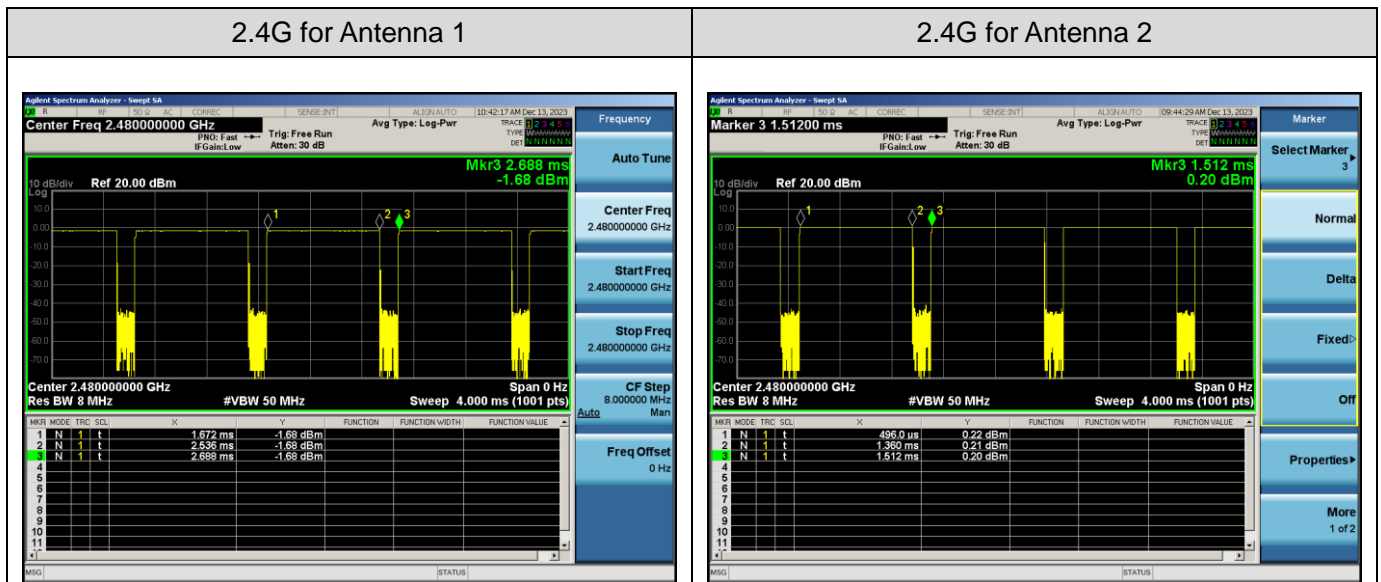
| 2.4G for Antenna 1 | 2.4G for Antenna 2 |
|---|---|
| | |

Agilent Spectrum Analyzer - Swept SA
R RF 50 Ω AC CORREC SENSE:INT ALIGN AUTO 10:42:17 AM Dec 13, 2023
Center Freq 2.480000000 GHz
PNO: Fast IFGain:Low Trig: Free Run Atten: 30 dB Avg Type: Log-Pwr TRACE 1 2 3 4 5 6 TYPE DET N N N N N N
Mkr3 2.688 ms
-1.68 dBm
10 dB/div Log Ref 20.00 dBm
10.0 0.00 -10.0 -20.0 -30.0 -40.0 -50.0 -60.0 -70.0
1 2 3
Center 2.480000000 GHz Span 0 Hz
Res BW 8 MHz #VBW 50 MHz Sweep 4.000 ms (1001 pts)

| MKR | MODE | TRC | SCL | X | Y | FUNCTION | FUNCTION WIDTH | FUNCTION VALUE |
|---|---|---|---|---|---|---|---|---|
| 1 | N | 1 | t | 1.672 ms | -1.68 dBm | | | |
| 2 | N | 1 | t | 2.536 ms | -1.68 dBm | | | |
| 3 | N | 1 | t | 2.688 ms | -1.68 dBm | | | |
| 4 | | | | | | | | |
| 5 | | | | | | | | |
| 6 | | | | | | | | |
| 7 | | | | | | | | |
| 8 | | | | | | | | |
| 9 | | | | | | | | |
| 10 | | | | | | | | |
| 11 | | | | | | | | |

MSG STATUS

Frequency
Auto Tune
Center Freq 2.480000000 GHz
Start Freq 2.480000000 GHz
Stop Freq 2.480000000 GHz
CF Step 8.000000 MHz Auto Man
Freq Offset 0 Hz

Agilent Spectrum Analyzer - Swept SA
R RF 50 Ω AC CORREC SENSE:INT ALIGN AUTO 09:44:29 AM Dec 13, 2023
Marker 3 1.51200 ms
PNO: Fast IFGain:Low Trig: Free Run Atten: 30 dB Avg Type: Log-Pwr TRACE 1 2 3 4 5 6 TYPE DET N N N N N N
Mkr3 1.512 ms
0.20 dBm
10 dB/div Log Ref 20.00 dBm
10.0 0.00 -10.0 -20.0 -30.0 -40.0 -50.0 -60.0 -70.0
1 2 3
Center 2.480000000 GHz Span 0 Hz
Res BW 8 MHz #VBW 50 MHz Sweep 4.000 ms (1001 pts)

| MKR | MODE | TRC | SCL | X | Y | FUNCTION | FUNCTION WIDTH | FUNCTION VALUE |
|---|---|---|---|---|---|---|---|---|
| 1 | N | 1 | t | 496.0 us | 0.22 dBm | | | |
| 2 | N | 1 | t | 1.360 ms | 0.21 dBm | | | |
| 3 | N | 1 | t | 1.512 ms | 0.20 dBm | | | |
| 4 | | | | | | | | |
| 5 | | | | | | | | |
| 6 | | | | | | | | |
| 7 | | | | | | | | |
| 8 | | | | | | | | |
| 9 | | | | | | | | |
| 10 | | | | | | | | |
| 11 | | | | | | | | |

MSG STATUS

Marker
Select Marker 3
Normal
Delta
Fixed
Off
Properties
More 1 of 2